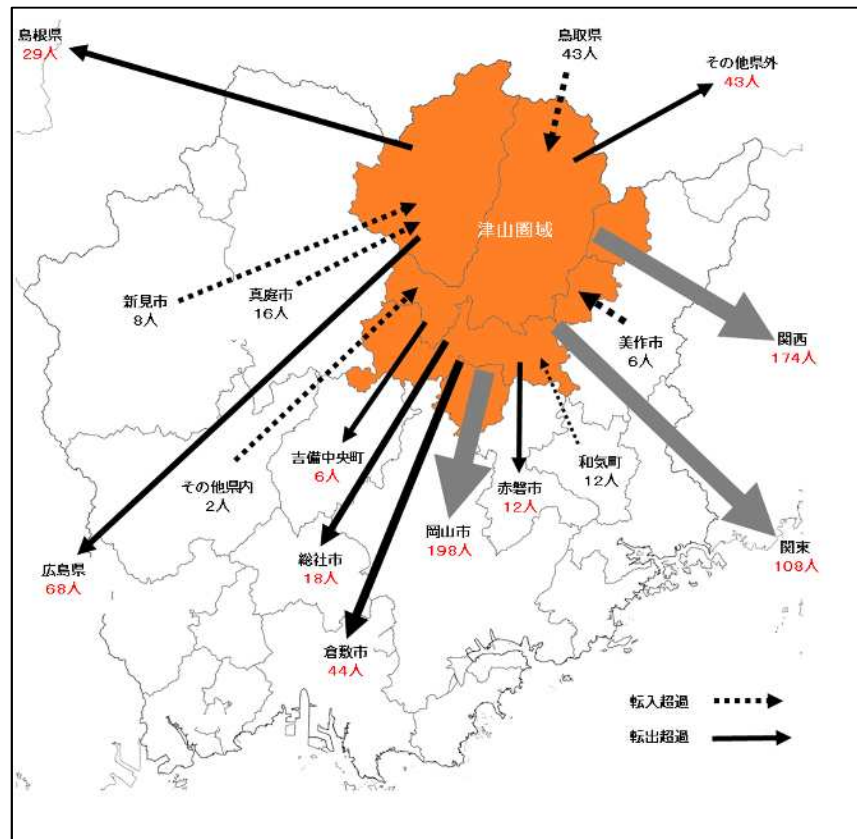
島根県
29人

鳥取県
43人

その他県外
43人

津山圏域

新見市
8人

真庭市
16人

美作市
6人

関西
174人

吉備中央町
6人

その他県内
2人

和気町
12人

赤磐市
12人

岡山市
198人

関東
108人

広島県
68人

総社市
18人

倉敷市
44人

転入超過

転出超過